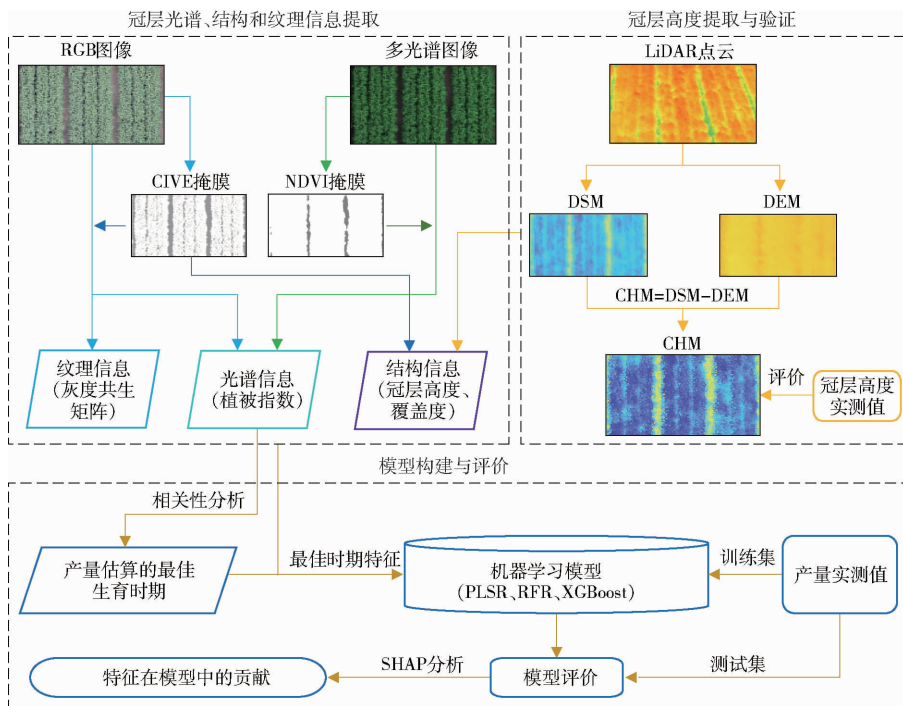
冠层光谱、结构和纹理信息提取

RGB图像

多光谱图像

CIVE掩膜

NDVI掩膜

纹理信息（灰度共生矩阵）

光谱信息（植被指数）

结构信息（冠层高度、覆盖度）

冠层高度提取与验证

LiDAR点云

DSM

DEM

CHM=DSM-DEM

CHM

评价

冠层高度实测值

模型构建与评价

相关性分析

产量估算的最佳生育时期

最佳时期特征

机器学习模型（PLSR、RFR、XGBoost）

训练集

产量实测值

测试集

模型评价

SHAP分析

特征在模型中的贡献